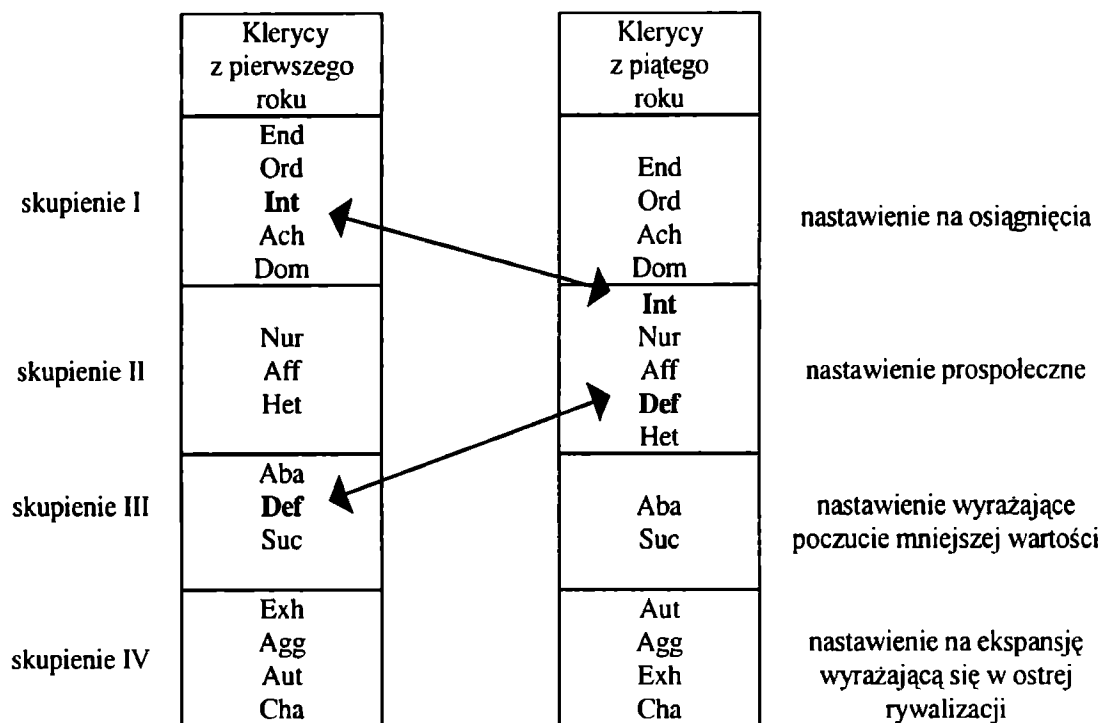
|  | Klerycy z pierwszego roku | Klerycy z piątego roku |  |
|---|---|---|---|
| skupienie I | End Ord **Int** Ach Dom | End Ord Ach Dom | nastawienie na osiągnięcia |
| skupienie II | Nur Aff Het | **Int** Nur Aff **Def** Het | nastawienie prospołeczne |
| skupienie III | Aba **Def** Suc | Aba Suc | nastawienie wyrażające poczucie mniejszej wartości |
| skupienie IV | Exh Agg Aut Cha | Aut Agg Exh Cha | nastawienie na ekspansję wyrażającą się w ostrej rywalizacji |